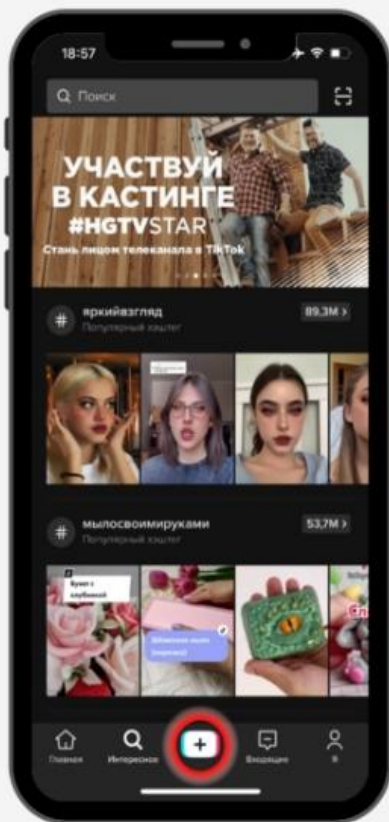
18:57

Поиск

УЧАСТВУЙ В КАСТИНГЕ
#HGTVSTAR
Стань лицом телеканала в TikTok

яркийвзгляд
Популярный хэштег
89.3M >

мылосвоимируками
Популярный хэштег
53.7M >

Букет с клубникой

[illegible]

Главная
Интересное
+
Входящие
Я